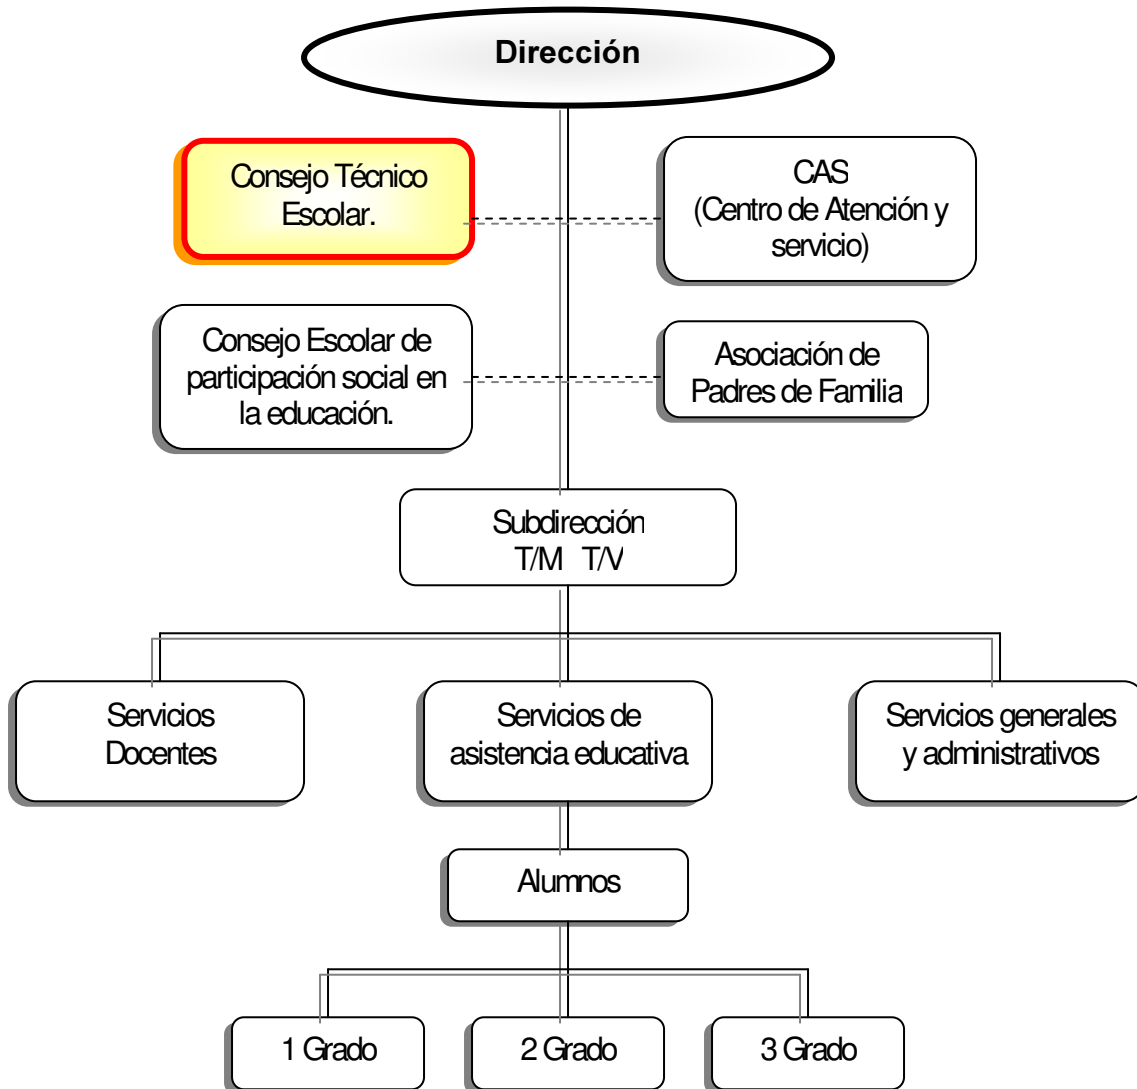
Dirección

Consejo Técnico Escolar.

CAS
(Centro de Atención y servicio)

Consejo Escolar de participación social en la educación.

Asociación de Padres de Familia

Subdirección
T/M T/V

Servicios Docentes

Servicios de asistencia educativa

Servicios generales y administrativos

Alumnos

1 Grado

2 Grado

3 Grado